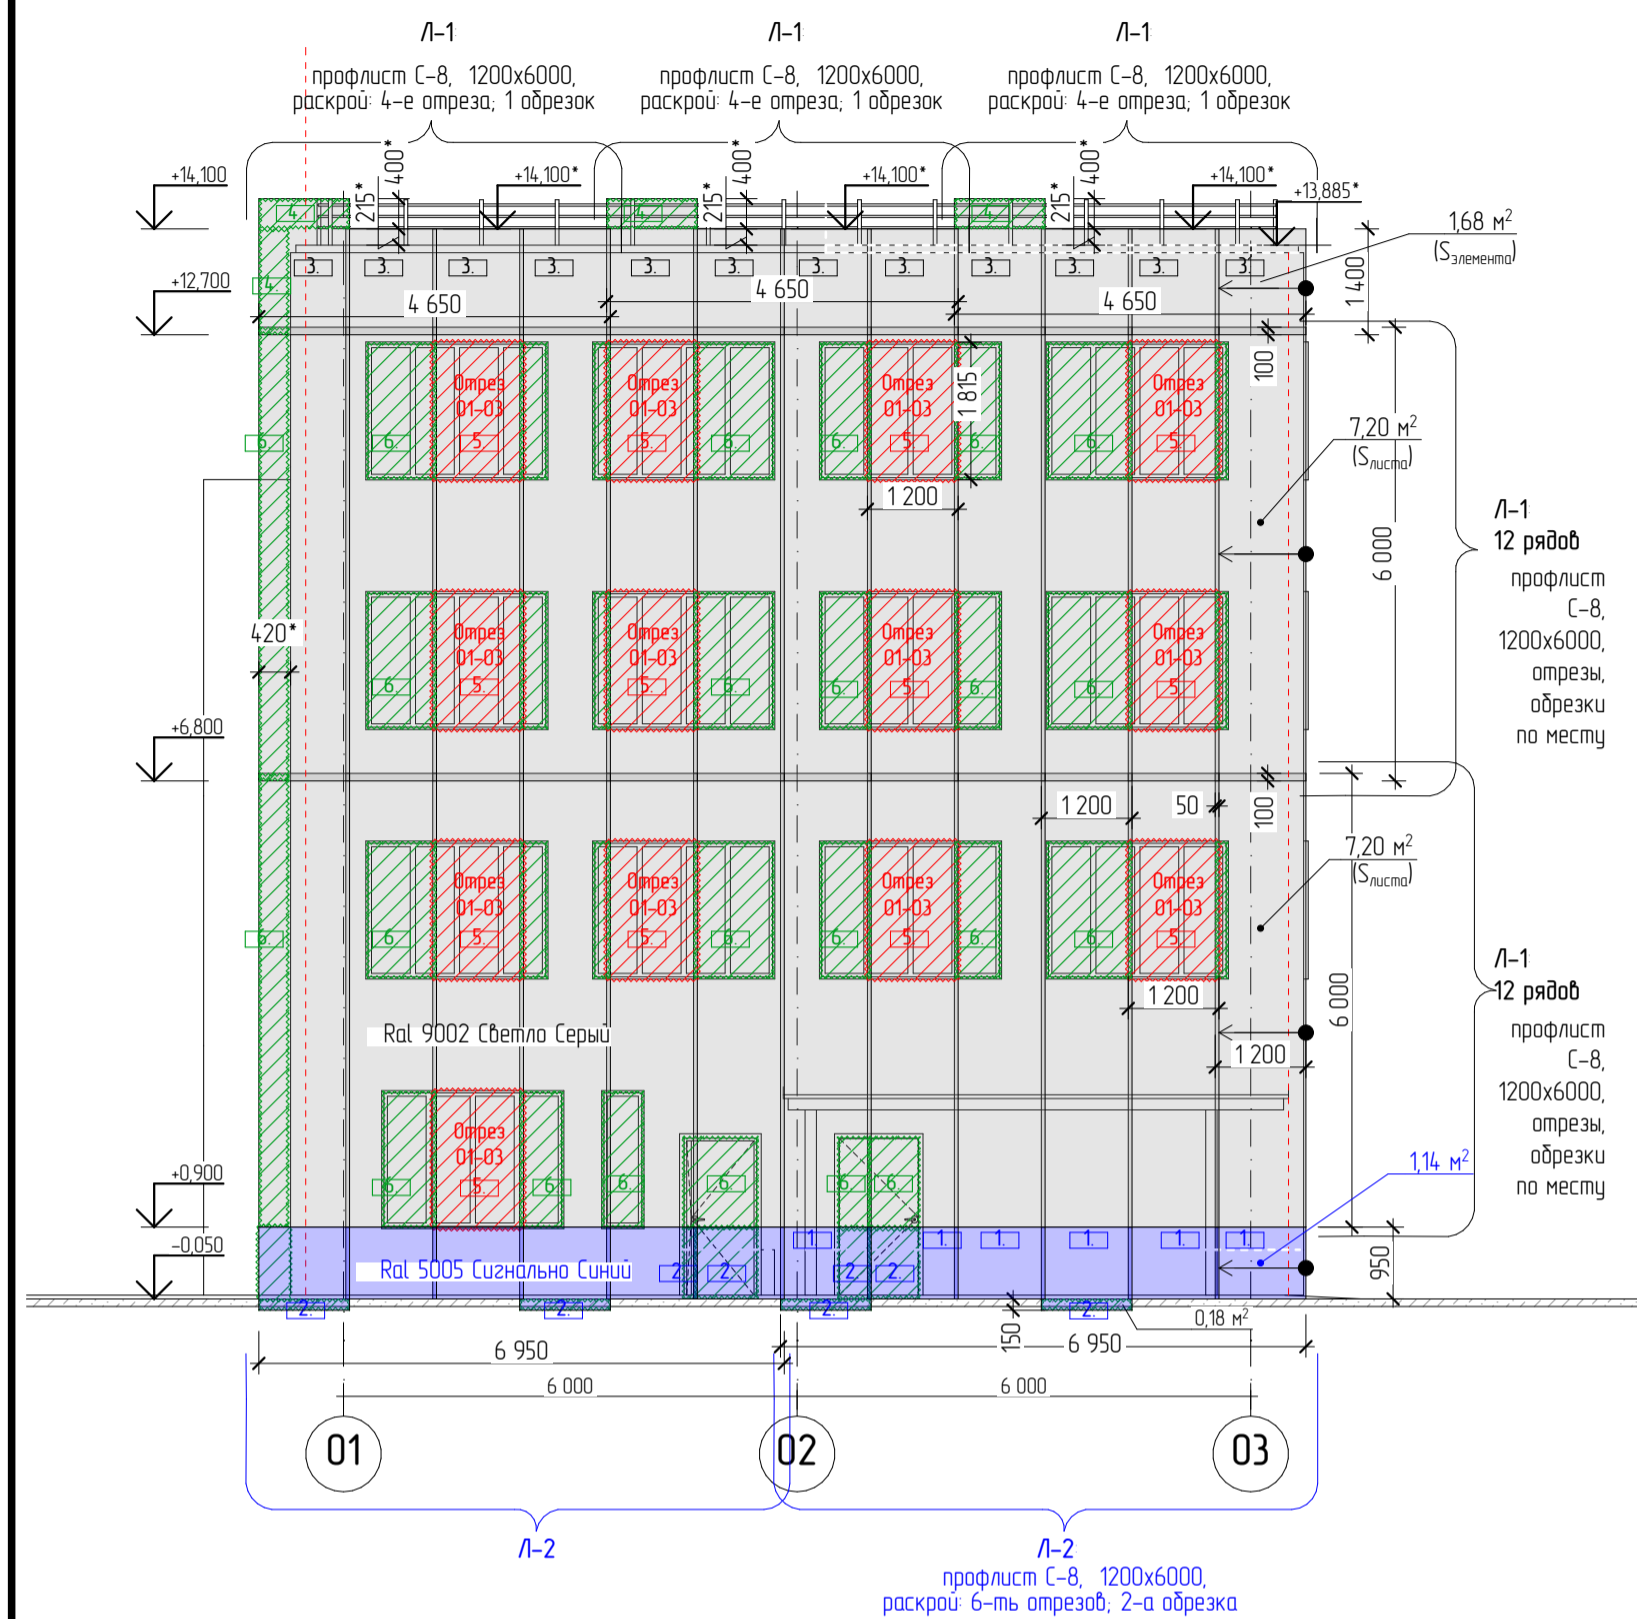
Л-1
профлист С-8, 1200х6000,
раскрой: 4-е отреза; 1 обрезок

Л-1
профлист С-8, 1200х6000,
раскрой: 4-е отреза; 1 обрезок

Л-1
профлист С-8, 1200х6000,
раскрой: 4-е отреза; 1 обрезок

+14,100
215* 400* +14,100*
215* 400* +14,100*
215* 400* +14,100*
+13,885*
1,68 м$^2$
(S$_{элемента}$)
4 3. 3. 3. 3. 3. 3. 3. 3. 3. 3. 3. 3.
+12,700
4
4 650 4 650 4 650
1 400
100
Отрез 01-03 5. 6.
Отрез 01-03 5. 6.
Отрез 01-03 5. 6.
Отрез 01-03 5. 6.
1 815
1 200
7,20 м$^2$
(S$_{листа}$)
6 000
Л-1
12 рядов
профлист С-8, 1200х6000, отрезы, обрезки по месту
6.
420*
Отрез 01-03 5. 6.
Отрез 01-03 5. 6.
Отрез 01-03 5. 6.
Отрез 01-03 5. 6.
+6,800
1 200 50
100
7,20 м$^2$
(S$_{листа}$)
Отрез 01-03 5. 6.
Отрез 01-03 5. 6.
Отрез 01-03 5. 6.
Отрез 01-03 5. 6.
1 200
6 000
Л-1
12 рядов
профлист С-8, 1200х6000, отрезы, обрезки по месту
Ral 9002 Светло Серый
1 200
Отрез 01-03 5. 6. 6. 6. 6. 6. 6.
+0,900
1,14 м$^2$
1. 1. 1. 1. 1. 1. 1.
-0,050
Ral 5005 Сигнально Синий
2. 2. 2. 2. 2. 2. 2. 2.
950
0,18 м$^2$
150
6 950 6 950
6 000 6 000
01 02 03
Л-2
Л-2
профлист С-8, 1200х6000,
раскрой: 6-ть отрезов; 2-а обрезка